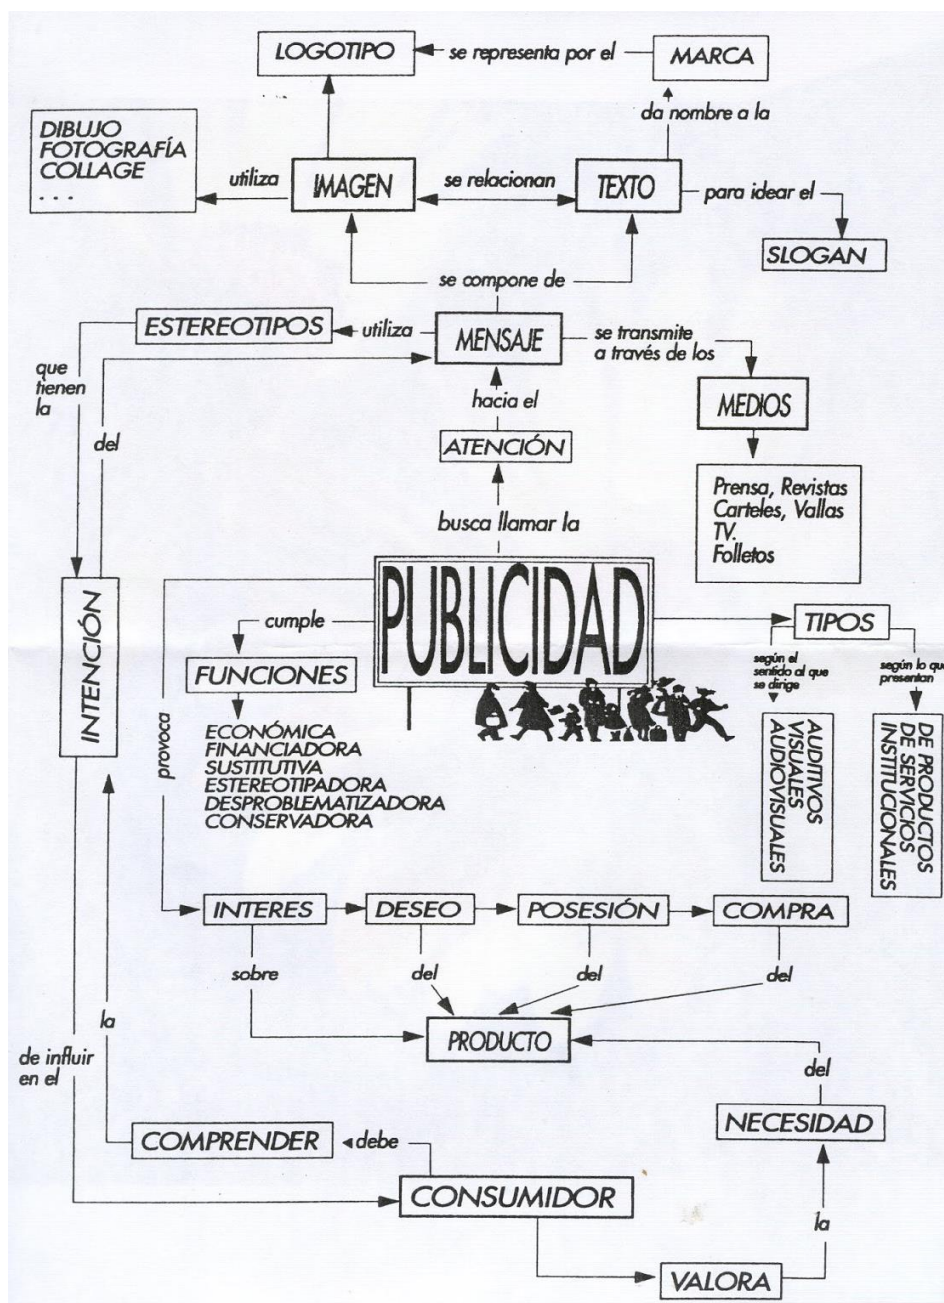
LOGOTIPO
se representa por el
MARCA
da nombre a la
DIBUJO
FOTOGRAFÍA
COLLAGE
. . .
utiliza
IMAGEN
se relacionan
TEXTO
para idear el
SLOGAN
se compone de
ESTEREOTIPOS
utiliza
MENSAJE
se transmite a través de los
que tienen la
del
hacia el
MEDIOS
ATENCIÓN
Prensa, Revistas
Carteles, Vallas
TV.
Folletos
busca llamar la
PUBLICIDAD
INTENCIÓN
cumple
TIPOS
según el sentido al que se dirige
según lo que presentan
FUNCIONES
AUDITIVOS
VISUALES
AUDIOVISUALES
DE PRODUCTOS
DE SERVICIOS
INSTITUCIONALES
provoca
ECONÓMICA
FINANCIADORA
SUSTITUTIVA
ESTEREOTIPADORA
DESPROBLEMATIZADORA
CONSERVADORA
INTERES
DESEO
POSESIÓN
COMPRA
sobre
del
del
del
la
PRODUCTO
de influir en el
del
NECESIDAD
COMPRENDER
debe
CONSUMIDOR
la
VALORA